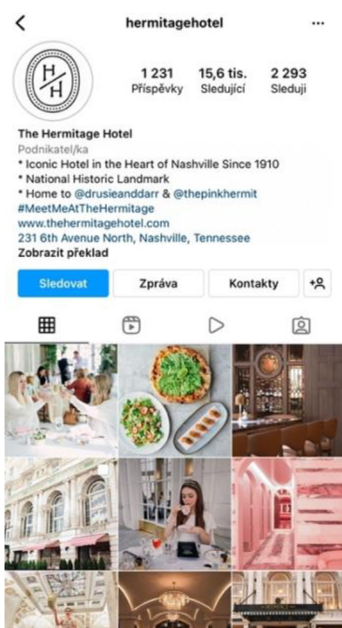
<
hermitagehotel
...

H
H

1 231
Příspěvky

15,6 tis.
Sledující

2 293
Sleduji

The Hermitage Hotel
Podnikatel/ka
* Iconic Hotel in the Heart of Nashville Since 1910
* National Historic Landmark
* Home to @drusieanddarr & @thepinkhermit
#MeetMeAtTheHermitage
www.thehermitagehotel.com
231 6th Avenue North, Nashville, Tennessee
Zobrazit překlad

Sledovat
Zpráva
Kontakty